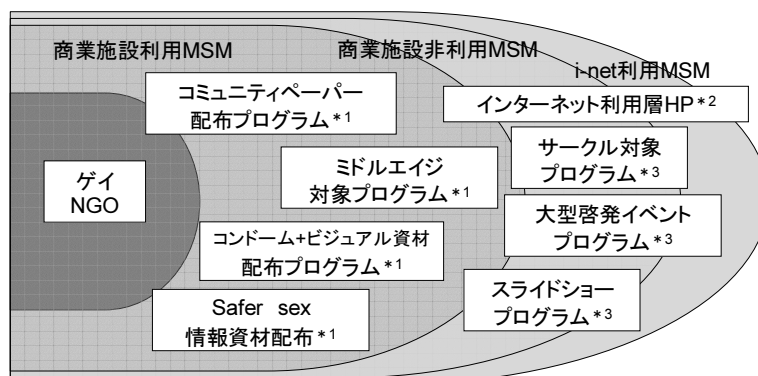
商業施設利用MSM

商業施設非利用MSM

i-net利用MSM

ゲイ NGO

コミュニティペーパー 配布プログラム＊$^1$

ミドルエイジ 対象プログラム＊$^1$

コンドーム+ビジュアル資材 配布プログラム＊$^1$

Safer sex 情報資材配布＊$^1$

インターネット利用層HP＊$^2$

サークル対象 プログラム＊$^3$

大型啓発イベント プログラム＊$^3$

スライドショー プログラム＊$^3$